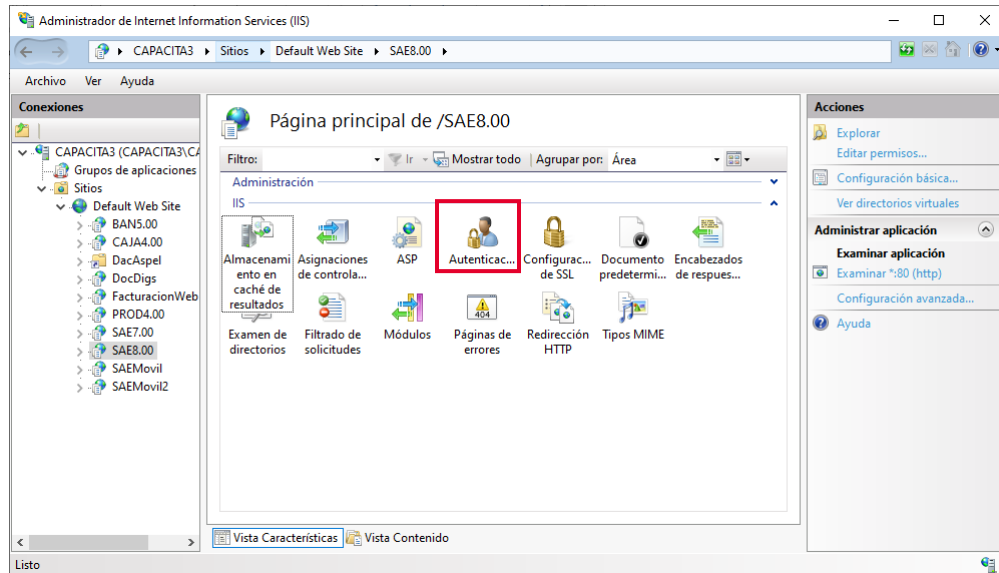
Administrador de Internet Information Services (IIS)

CAPACITA3 ▸ Sitios ▸ Default Web Site ▸ SAE8.00 ▸

Archivo Ver Ayuda

Conexiones

CAPACITA3 (CAPACITA3\CA
Grupos de aplicaciones
Sitios
Default Web Site
BAN5.00
CAJA4.00
DacAspel
DocDigs
FacturacionWeb
PROD4.00
SAE7.00
SAE8.00
SAEMovil
SAEMovil2

Página principal de /SAE8.00

Filtro: Ir Mostrar todo | Agrupar por: Área

Administración

IIS

Almacenamiento en caché de resultados
Asignaciones de controla...
ASP
Autenticac...
Configurac... de SSL
Documento predetermi...
Encabezados de respues...
Examen de directorios
Filtrado de solicitudes
Módulos
Páginas de errores
Redirección HTTP
Tipos MIME

Vista Características
Vista Contenido

Acciones

Explorar
Editar permisos...
Configuración básica...
Ver directorios virtuales

Administrar aplicación
Examinar aplicación
Examinar *:80 (http)
Configuración avanzada...
Ayuda

Listo